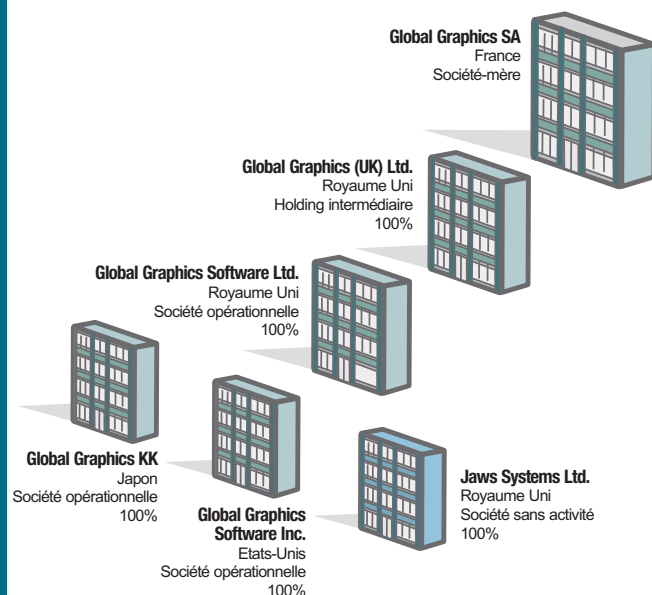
Global Graphics SA
France
Société-mère

Global Graphics (UK) Ltd.
Royaume Uni
Holding intermédiaire
100%

Global Graphics Software Ltd.
Royaume Uni
Société opérationnelle
100%

Global Graphics KK
Japon
Société opérationnelle
100%

Global Graphics Software Inc.
Etats-Unis
Société opérationnelle
100%

Jaws Systems Ltd.
Royaume Uni
Société sans activité
100%